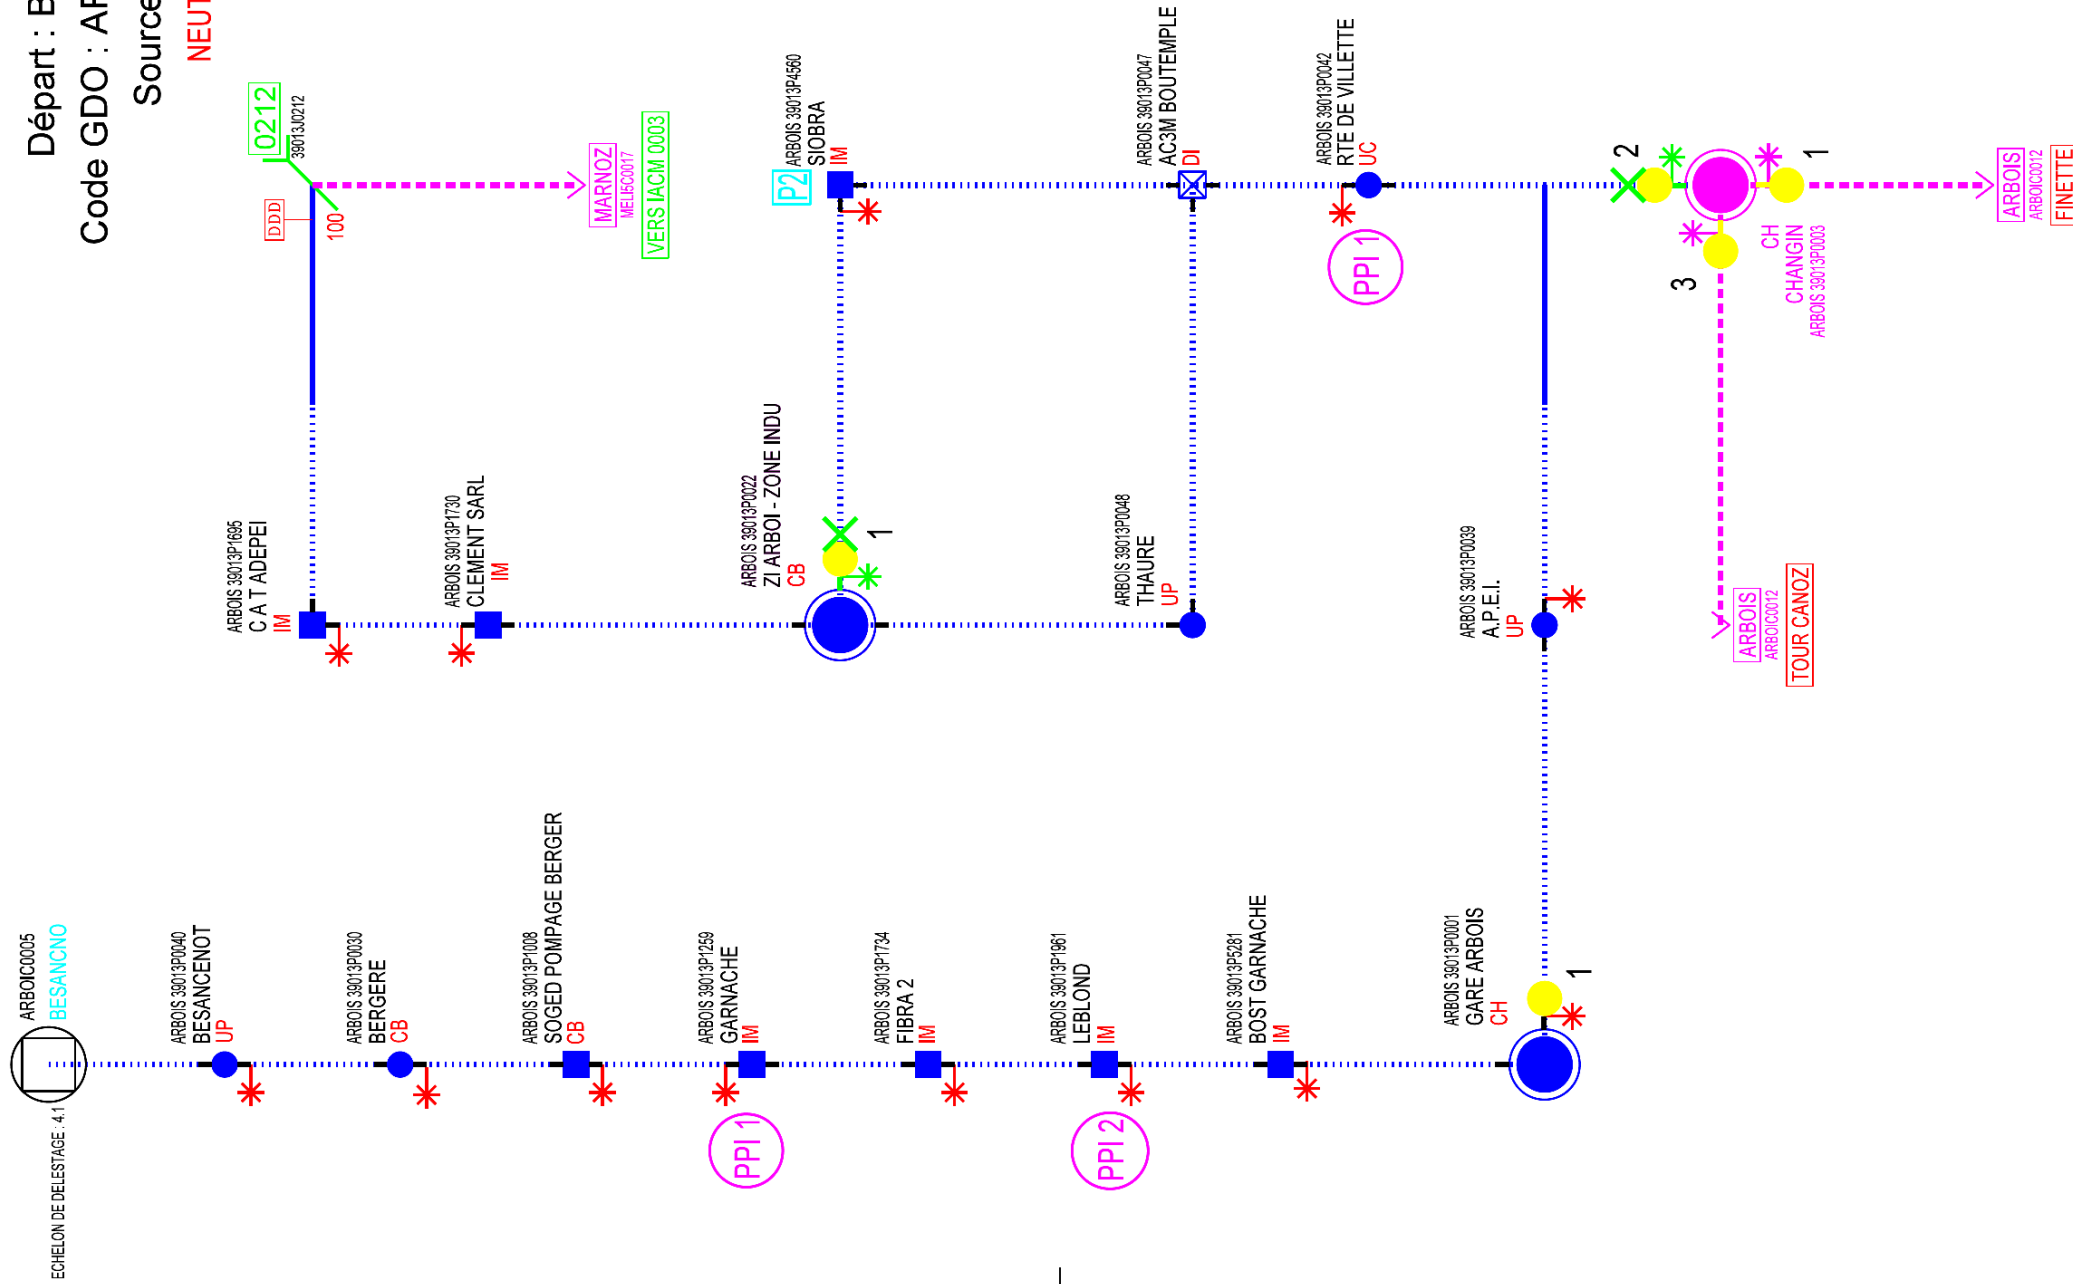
Départ : B
Code GDO : AR
Source
NEUT

0212
39013J0212
DDD
100
MARNOZ
MELI5C0017
VERS IACM 0003

P2
ARBOIS 39013P4560
SIOBRA
IM

ARBOIS 39013P0047
AC3M BOUTEMPLE
DI

ARBOIS 39013P0042
RTE DE VILLETTE
UC
PPI 1

2
1
3
CH
CHANGIN
ARBOIS 39013P0003
ARBOIS
ARBOIC0012
FINETTE

ARBOIS 39013P1695
C A T ADEPEI
IM

ARBOIS 39013P1730
CLEMENT SARL
IM

ARBOIS 39013P0022
ZI ARBOI - ZONE INDU
CB
1

ARBOIS 39013P0048
THAURE
UP

ARBOIS 39013P0039
A.P.E.I.
UP

ARBOIS
ARBOIC0012
TOUR CANOZ

ARBOIC0005
BESANCNO
ECHELON DE DELESTAGE : 4.1

ARBOIS 39013P0040
BESANCENOT
UP

ARBOIS 39013P0030
BERGERE
CB

ARBOIS 39013P1008
SOGED POMPAGE BERGER
CB

ARBOIS 39013P1259
GARNACHE
IM
PPI 1

ARBOIS 39013P1734
FIBRA 2
IM

ARBOIS 39013P1961
LEBLOND
IM
PPI 2

ARBOIS 39013P5281
BOST GARNACHE
IM

ARBOIS 39013P0001
GARE ARBOIS
CH
1